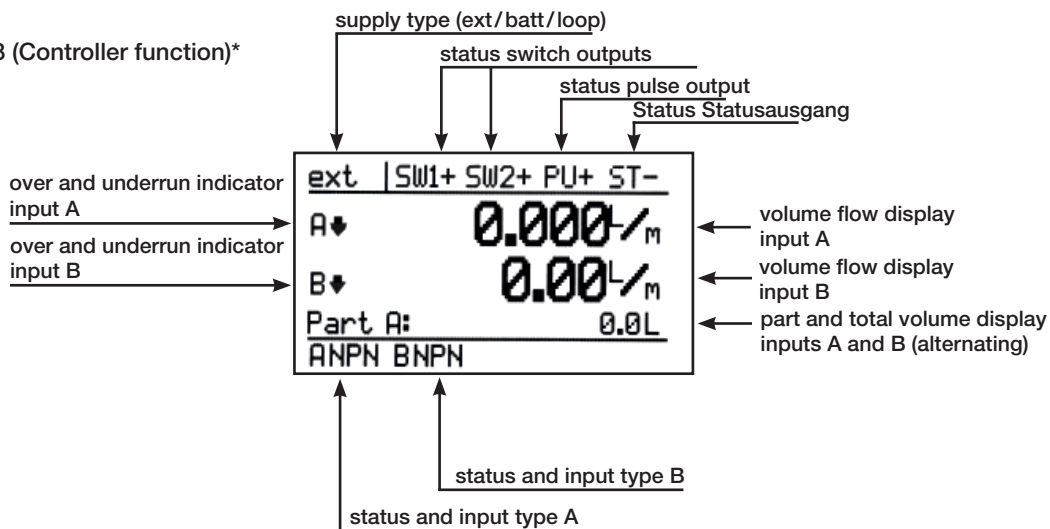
B (Controller function)*

supply type (ext/batt/loop)

status switch outputs

status pulse output

Status Statusausgang

over and underrun indicator input A

over and underrun indicator input B

ext | SW1+ SW2+ PU+ ST-

A↓ 0.000L/m

B↓ 0.00L/m

Part A: 0.0L

ANPN BNPN

volume flow display input A

volume flow display input B

part and total volume display inputs A and B (alternating)

status and input type B

status and input type A